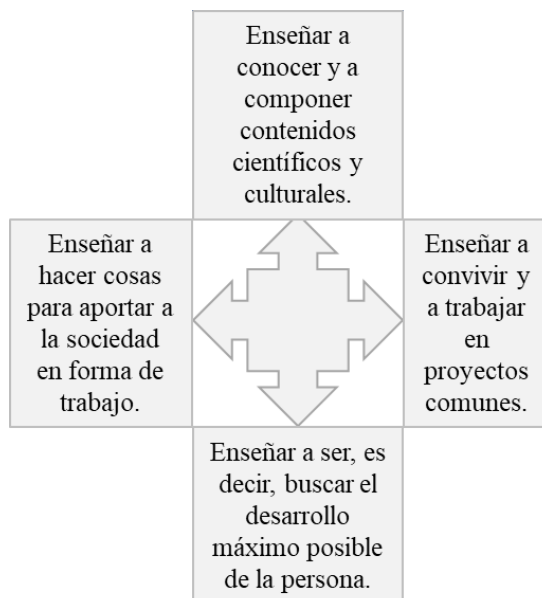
Enseñar a conocer y a componer contenidos científicos y culturales.

Enseñar a hacer cosas para aportar a la sociedad en forma de trabajo.

Enseñar a convivir y a trabajar en proyectos comunes.

Enseñar a ser, es decir, buscar el desarrollo máximo posible de la persona.